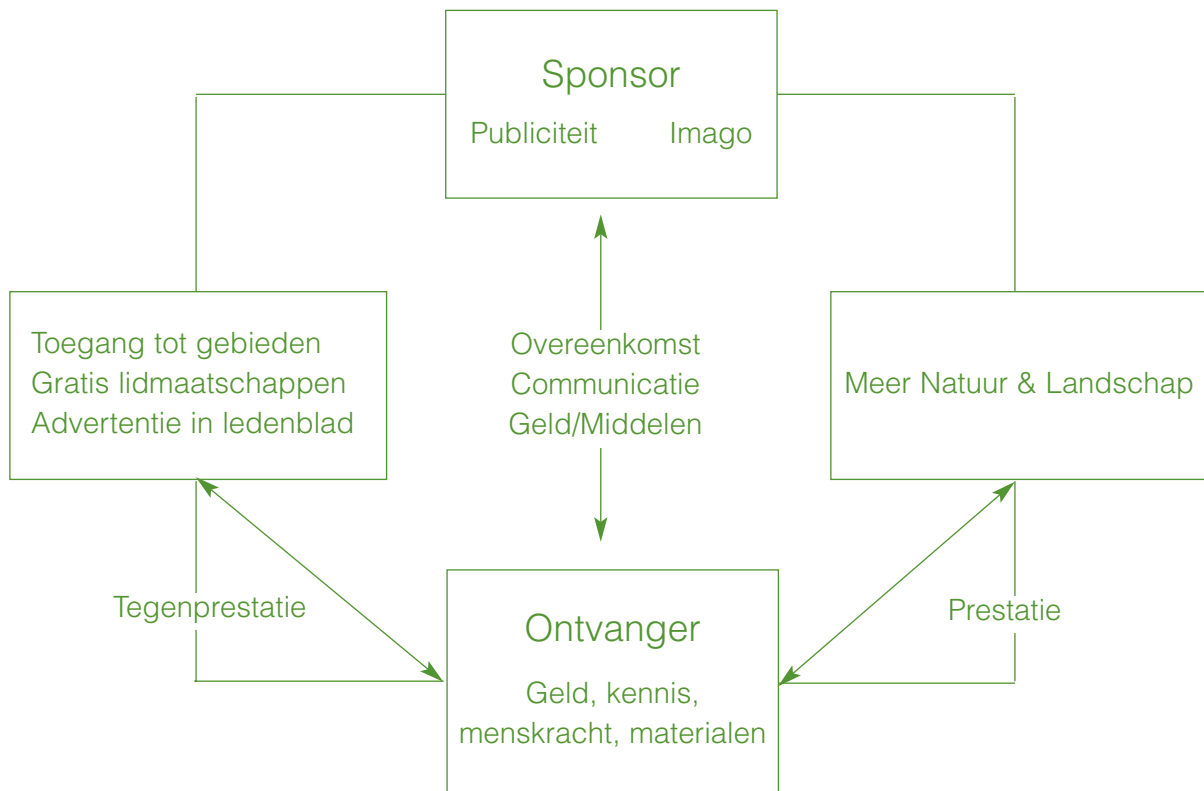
Sponsor

Publiciteit Imago

Toegang tot gebieden
Gratis lidmaatschappen
Advertentie in ledenblad

Overeenkomst
Communicatie
Geld/Middelen

Meer Natuur & Landschap

Tegenprestatie

Prestatie

Ontvanger

Geld, kennis, menskracht, materialen